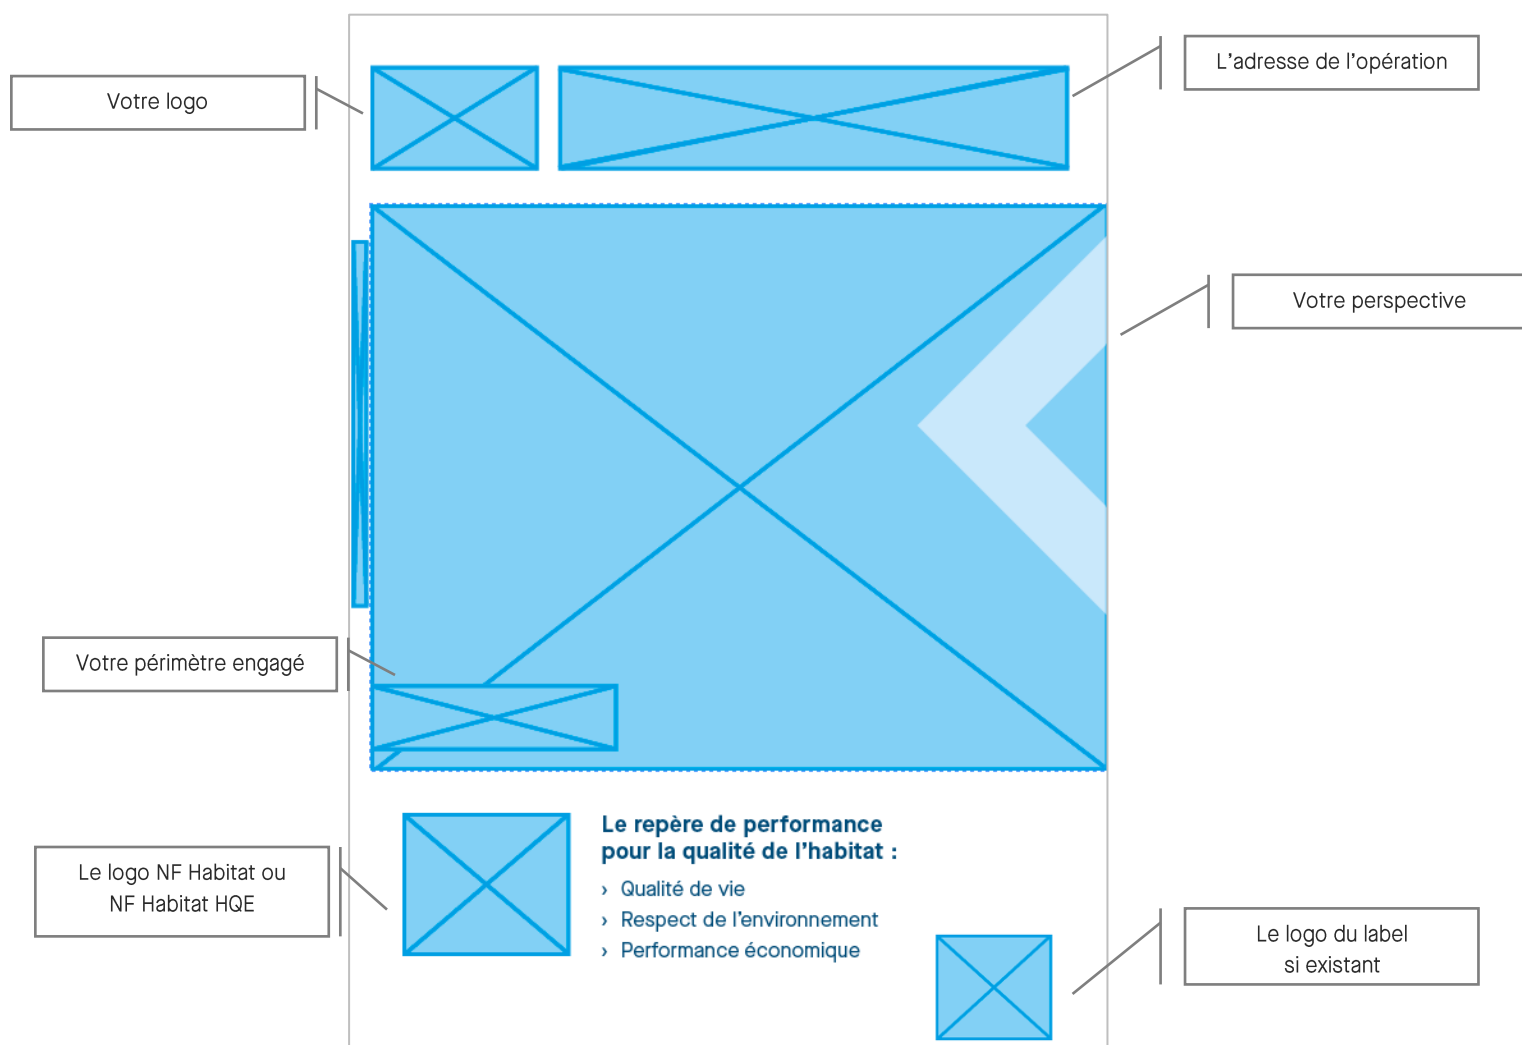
Votre logo

L’adresse de l’opération

Votre perspective

Votre périmètre engagé

Le logo NF Habitat ou NF Habitat HQE

Le repère de performance pour la qualité de l’habitat :

› Qualité de vie
› Respect de l’environnement
› Performance économique

Le logo du label si existant